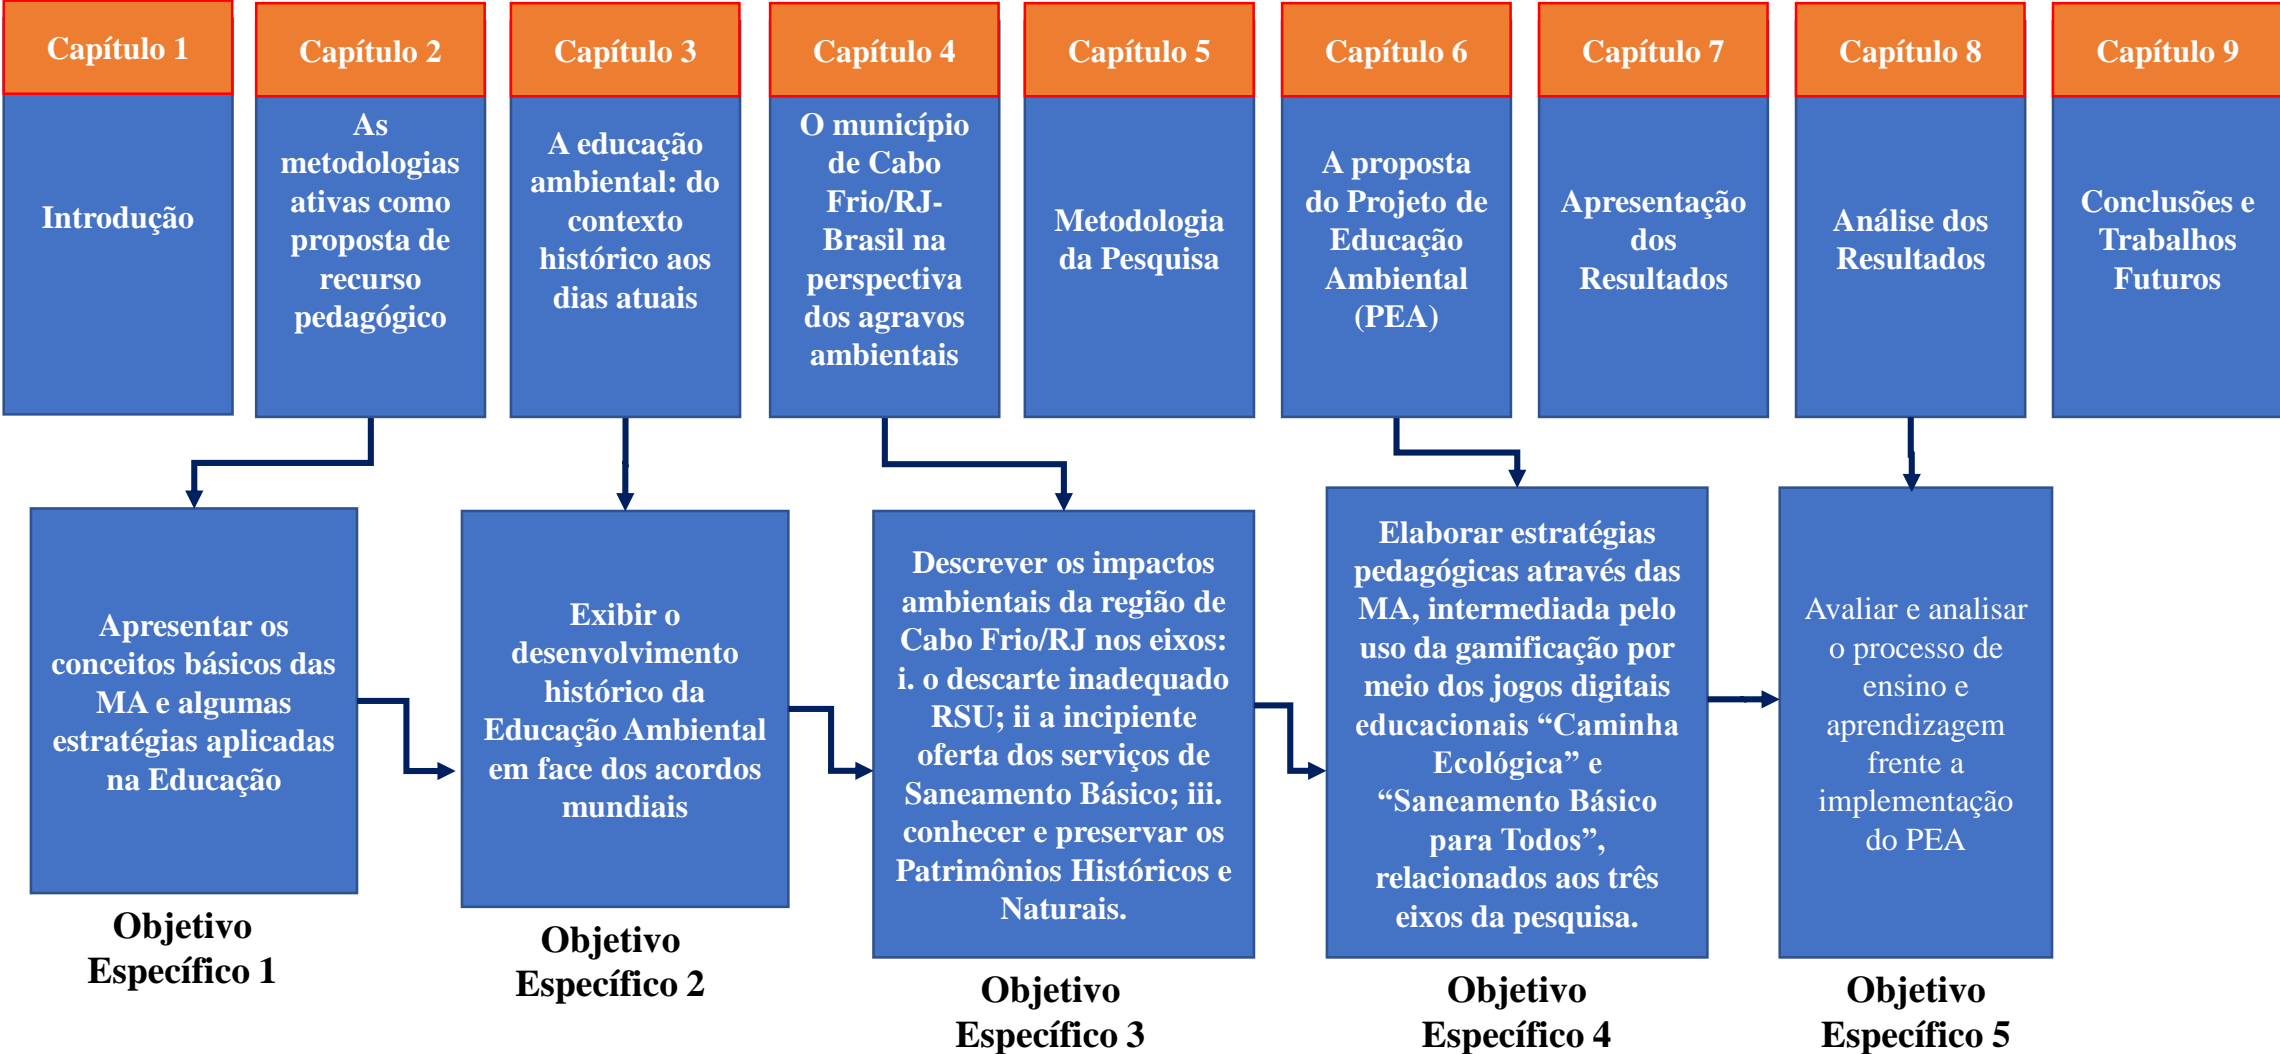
Capítulo 1

Introdução

Capítulo 2

As metodologias ativas como proposta de recurso pedagógico

Capítulo 3

A educação ambiental: do contexto histórico aos dias atuais

Capítulo 4

O município de Cabo Frio/RJ-Brasil na perspectiva dos agravos ambientais

Capítulo 5

Metodologia da Pesquisa

Capítulo 6

A proposta do Projeto de Educação Ambiental (PEA)

Capítulo 7

Apresentação dos Resultados

Capítulo 8

Análise dos Resultados

Capítulo 9

Conclusões e Trabalhos Futuros

Apresentar os conceitos básicos das MA e algumas estratégias aplicadas na Educação

Objetivo Específico 1

Exibir o desenvolvimento histórico da Educação Ambiental em face dos acordos mundiais

Objetivo Específico 2

Descrever os impactos ambientais da região de Cabo Frio/RJ nos eixos: i. o descarte inadequado RSU; ii a incipiente oferta dos serviços de Saneamento Básico; iii. conhecer e preservar os Patrimônios Históricos e Naturais.

Objetivo Específico 3

Elaborar estratégias pedagógicas através das MA, intermediada pelo uso da gamificação por meio dos jogos digitais educacionais "Caminha Ecológica" e "Saneamento Básico para Todos", relacionados aos três eixos da pesquisa.

Objetivo Específico 4

Avaliar e analisar o processo de ensino e aprendizagem frente a implementação do PEA

Objetivo Específico 5